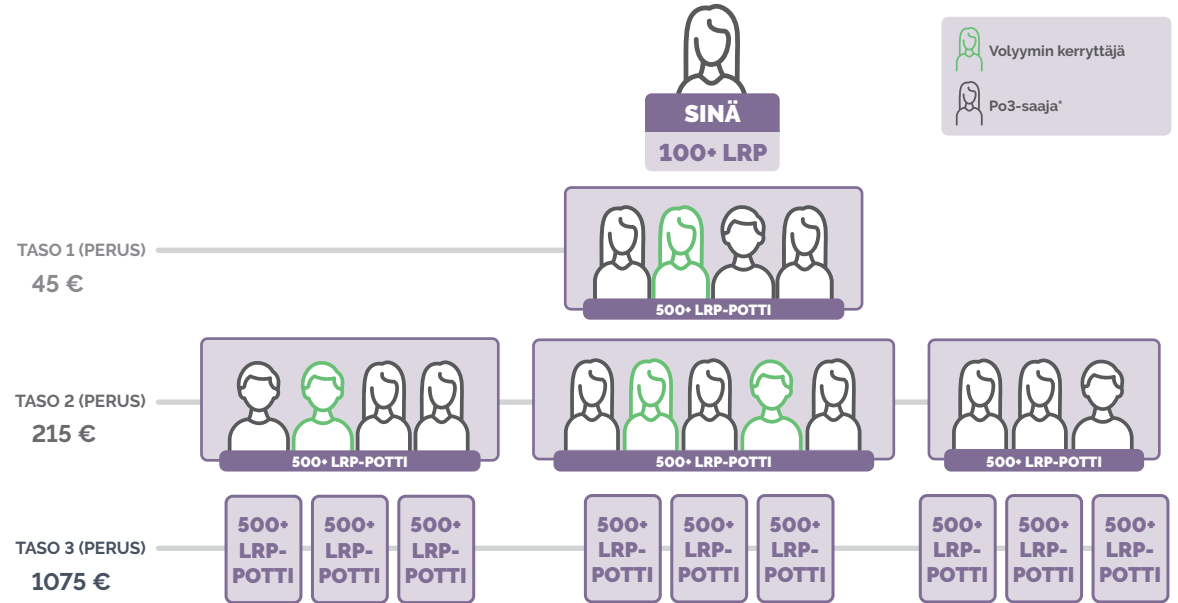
Volyymin kerryttäjä

Po3-saaja*

SINÄ

100+ LRP

TASO 1 (PERUS)

45 €

500+ LRP-POTTI

TASO 2 (PERUS)

215 €

500+ LRP-POTTI

500+ LRP-POTTI

500+ LRP-POTTI

TASO 3 (PERUS)

1075 €

500+ LRP-POTTI

500+ LRP-POTTI

500+ LRP-POTTI

500+ LRP-POTTI

500+ LRP-POTTI

500+ LRP-POTTI

500+ LRP-POTTI

500+ LRP-POTTI

500+ LRP-POTTI